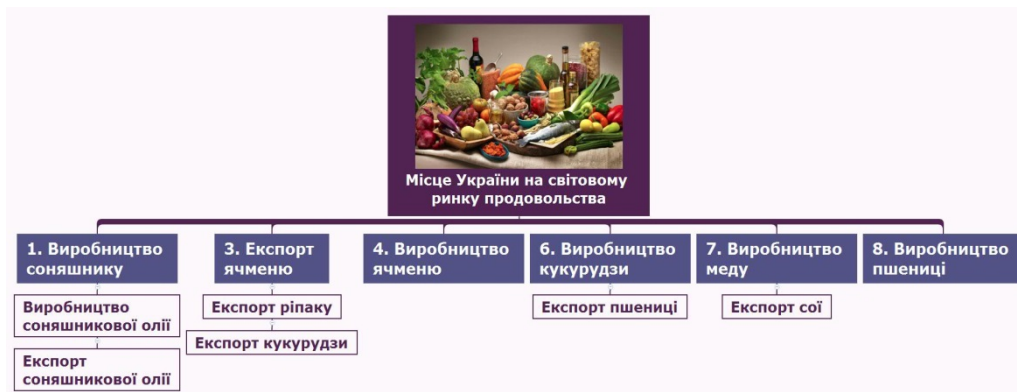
Місце України на світовому ринку продовольства

1. Виробництво соняшнику

Виробництво соняшникової олії

Експорт соняшникової олії

3. Експорт ячменю

Експорт ріпаку

Експорт кукурудзи

4. Виробництво ячменю

6. Виробництво кукурудзи

Експорт пшениці

7. Виробництво меду

Експорт сої

8. Виробництво пшениці